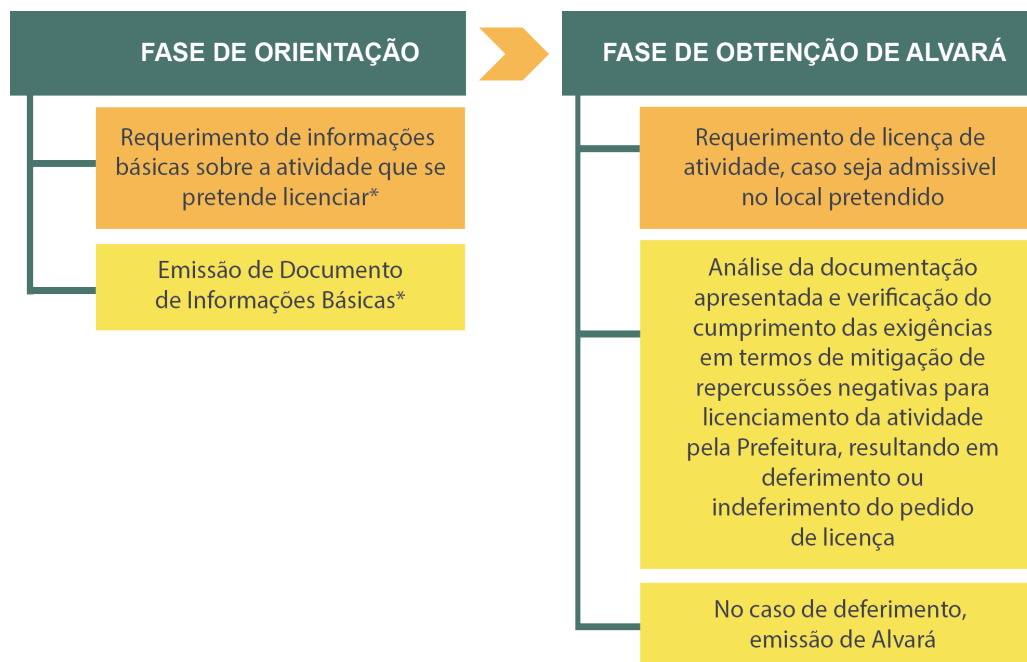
FASE DE ORIENTAÇÃO

Requerimento de informações básicas sobre a atividade que se pretende licenciar*

Emissão de Documento de Informações Básicas*

FASE DE OBTENÇÃO DE ALVARÁ

Requerimento de licença de atividade, caso seja admissivel no local pretendido

Análise da documentação apresentada e verificação do cumprimento das exigências em termos de mitigação de repercussões negativas para licenciamento da atividade pela Prefeitura, resultando em deferimento ou indeferimento do pedido de licença

No caso de deferimento, emissão de Alvará